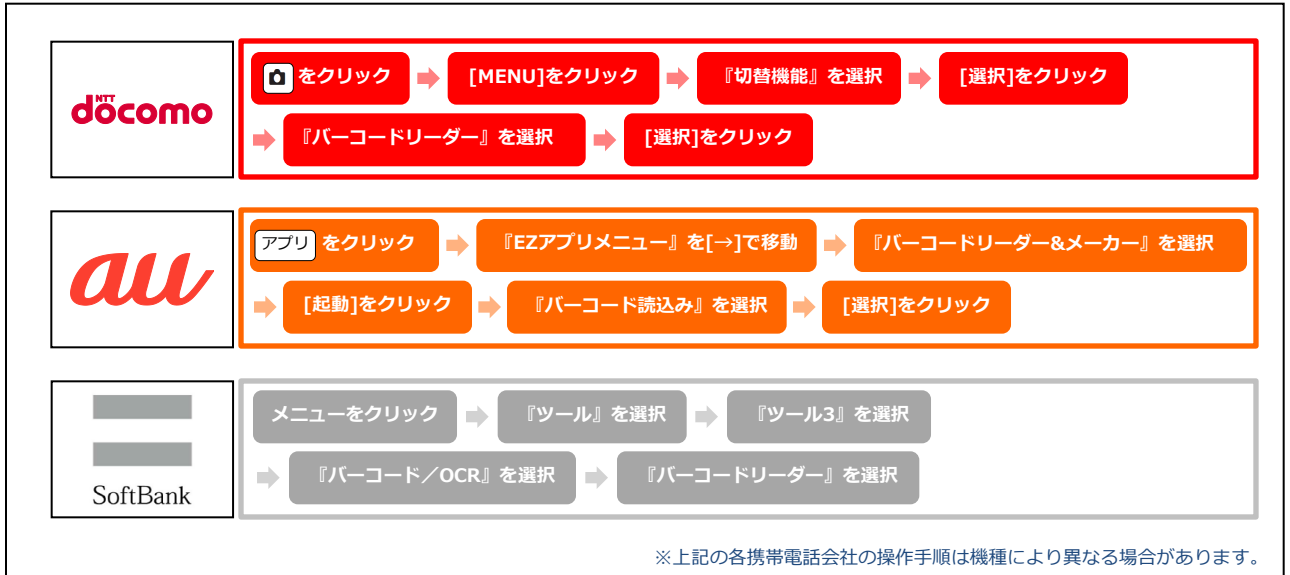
NTT docomo

をクリック ➡ [MENU]をクリック ➡ 『切替機能』を選択 ➡ [選択]をクリック
➡ 『バーコードリーダー』を選択 ➡ [選択]をクリック

au

アプリ をクリック ➡ 『EZアプリメニュー』を[→]で移動 ➡ 『バーコードリーダー&メーカー』を選択
➡ [起動]をクリック ➡ 『バーコード読込み』を選択 ➡ [選択]をクリック

SoftBank

メニューをクリック ➡ 『ツール』を選択 ➡ 『ツール3』を選択
➡ 『バーコード／OCR』を選択 ➡ 『バーコードリーダー』を選択

※上記の各携帯電話会社の操作手順は機種により異なる場合があります。